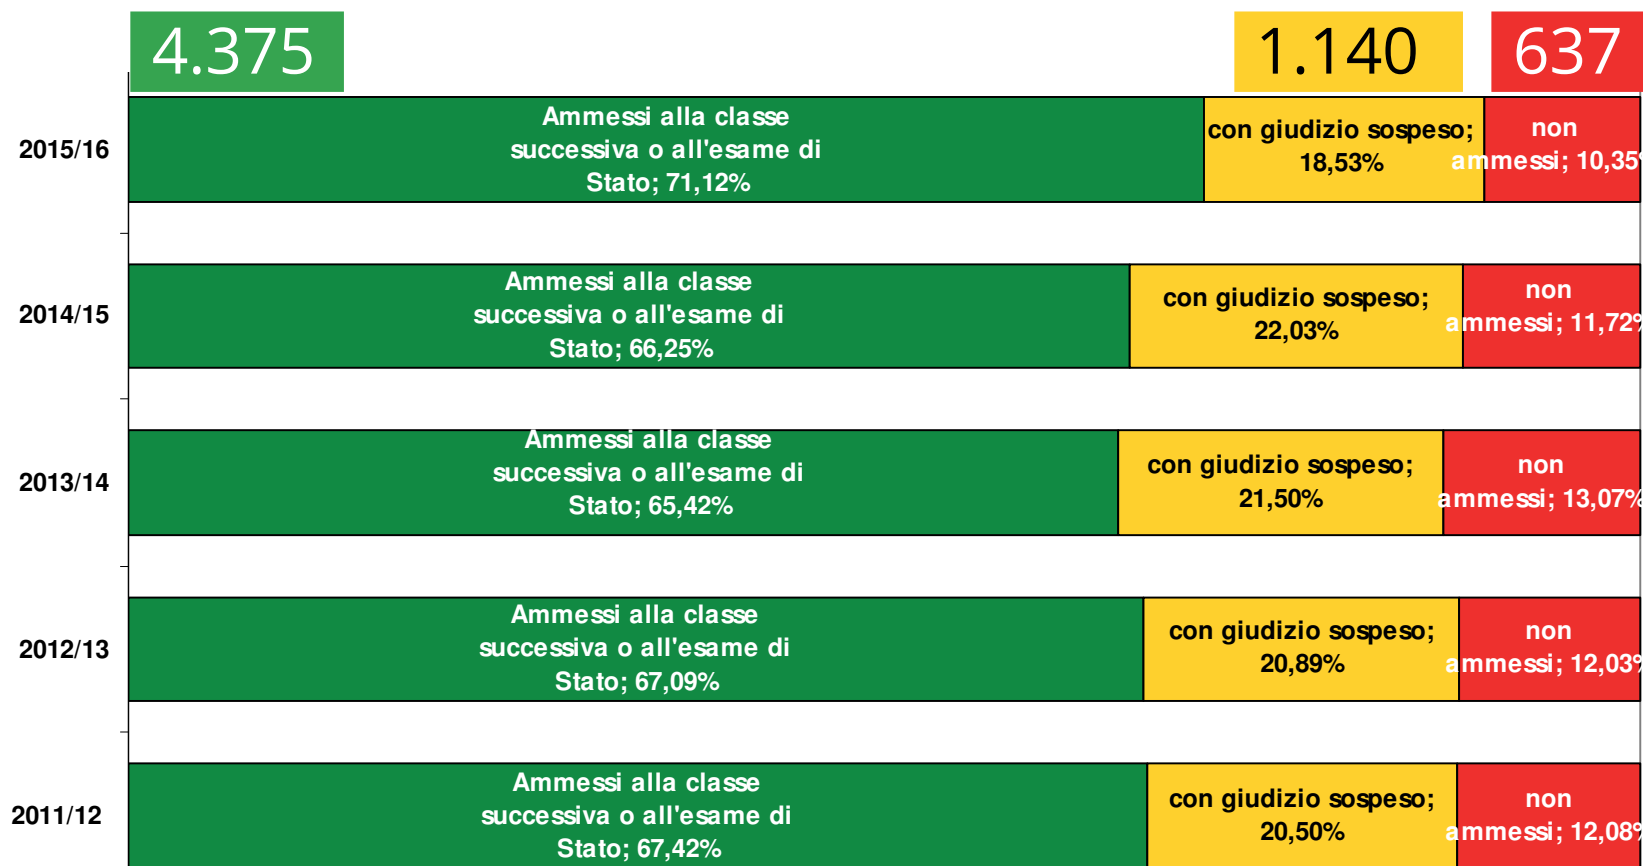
4.375

1.140

637

2015/16

Ammessi alla classe successiva o all'esame di Stato; 71,12%

con giudizio sospeso; 18,53%

non ammessi; 10,35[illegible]

2014/15

Ammessi alla classe successiva o all'esame di Stato; 66,25%

con giudizio sospeso; 22,03%

non ammessi; 11,72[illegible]

2013/14

Ammessi alla classe successiva o all'esame di Stato; 65,42%

con giudizio sospeso; 21,50%

non ammessi; 13,07%

2012/13

Ammessi alla classe successiva o all'esame di Stato; 67,09%

con giudizio sospeso; 20,89%

non ammessi; 12,03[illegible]

2011/12

Ammessi alla classe successiva o all'esame di Stato; 67,42%

con giudizio sospeso; 20,50%

non ammessi; 12,08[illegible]